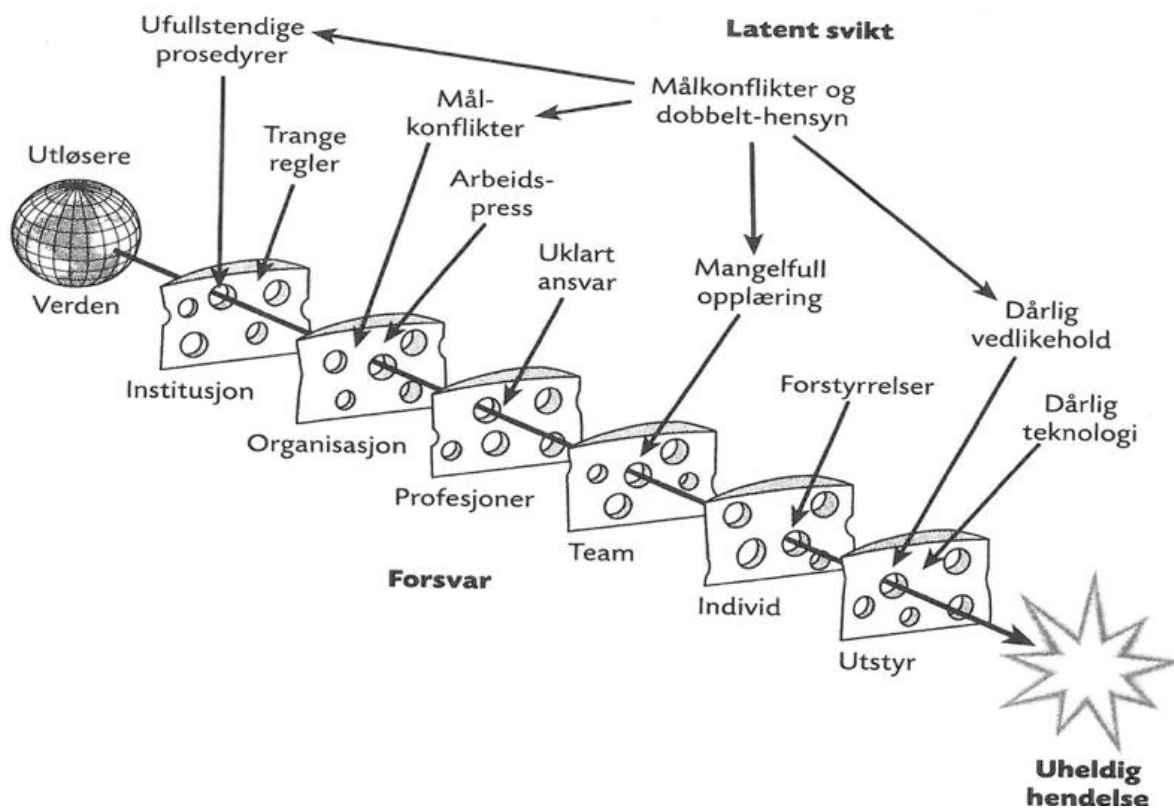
Ufullstendige prosedyrer

Latent svikt

Målkonflikter og dobbelt-hensyn

Mål-konflikter

Trange regler

Utløsere

Arbeids-press

Uklart ansvar

Mangelfull opplæring

Verden

Dårlig vedlikehold

Institusjon

Forstyrrelser

Dårlig teknologi

Organisasjon

Profesjoner

Team

Forsvar

Individ

Utstyr

Uheldig hendelse